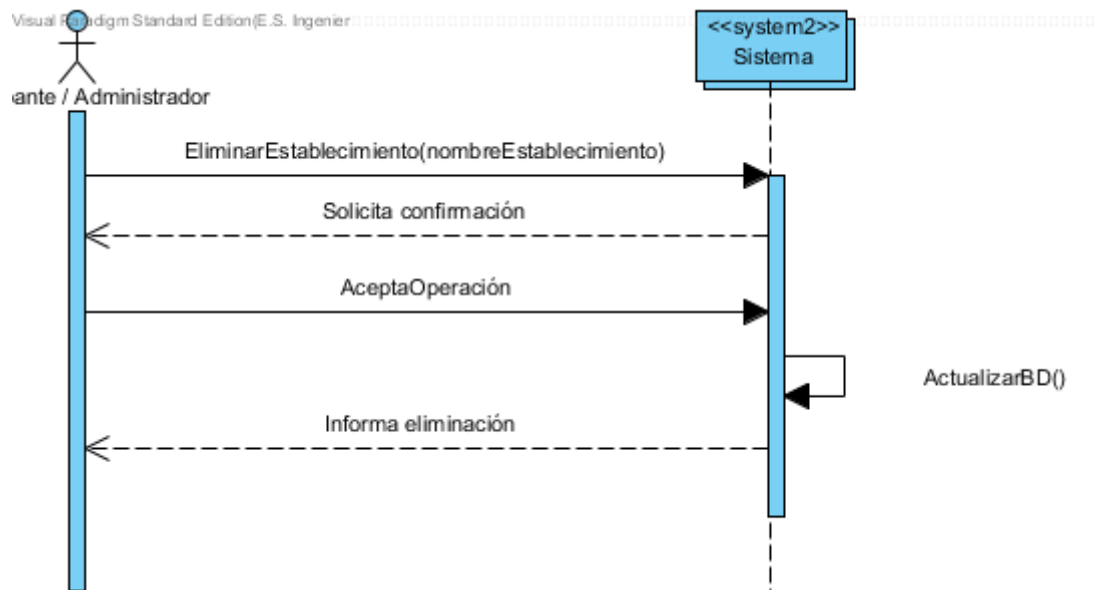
Visual Paradigm Standard Edition(E.S. Ingenier

<<system2>>
Sistema

ante / Administrador

EliminarEstablecimiento(nombreEstablecimiento)

Solicita confirmación

AceptaOperación

ActualizarBD()

Informa eliminación